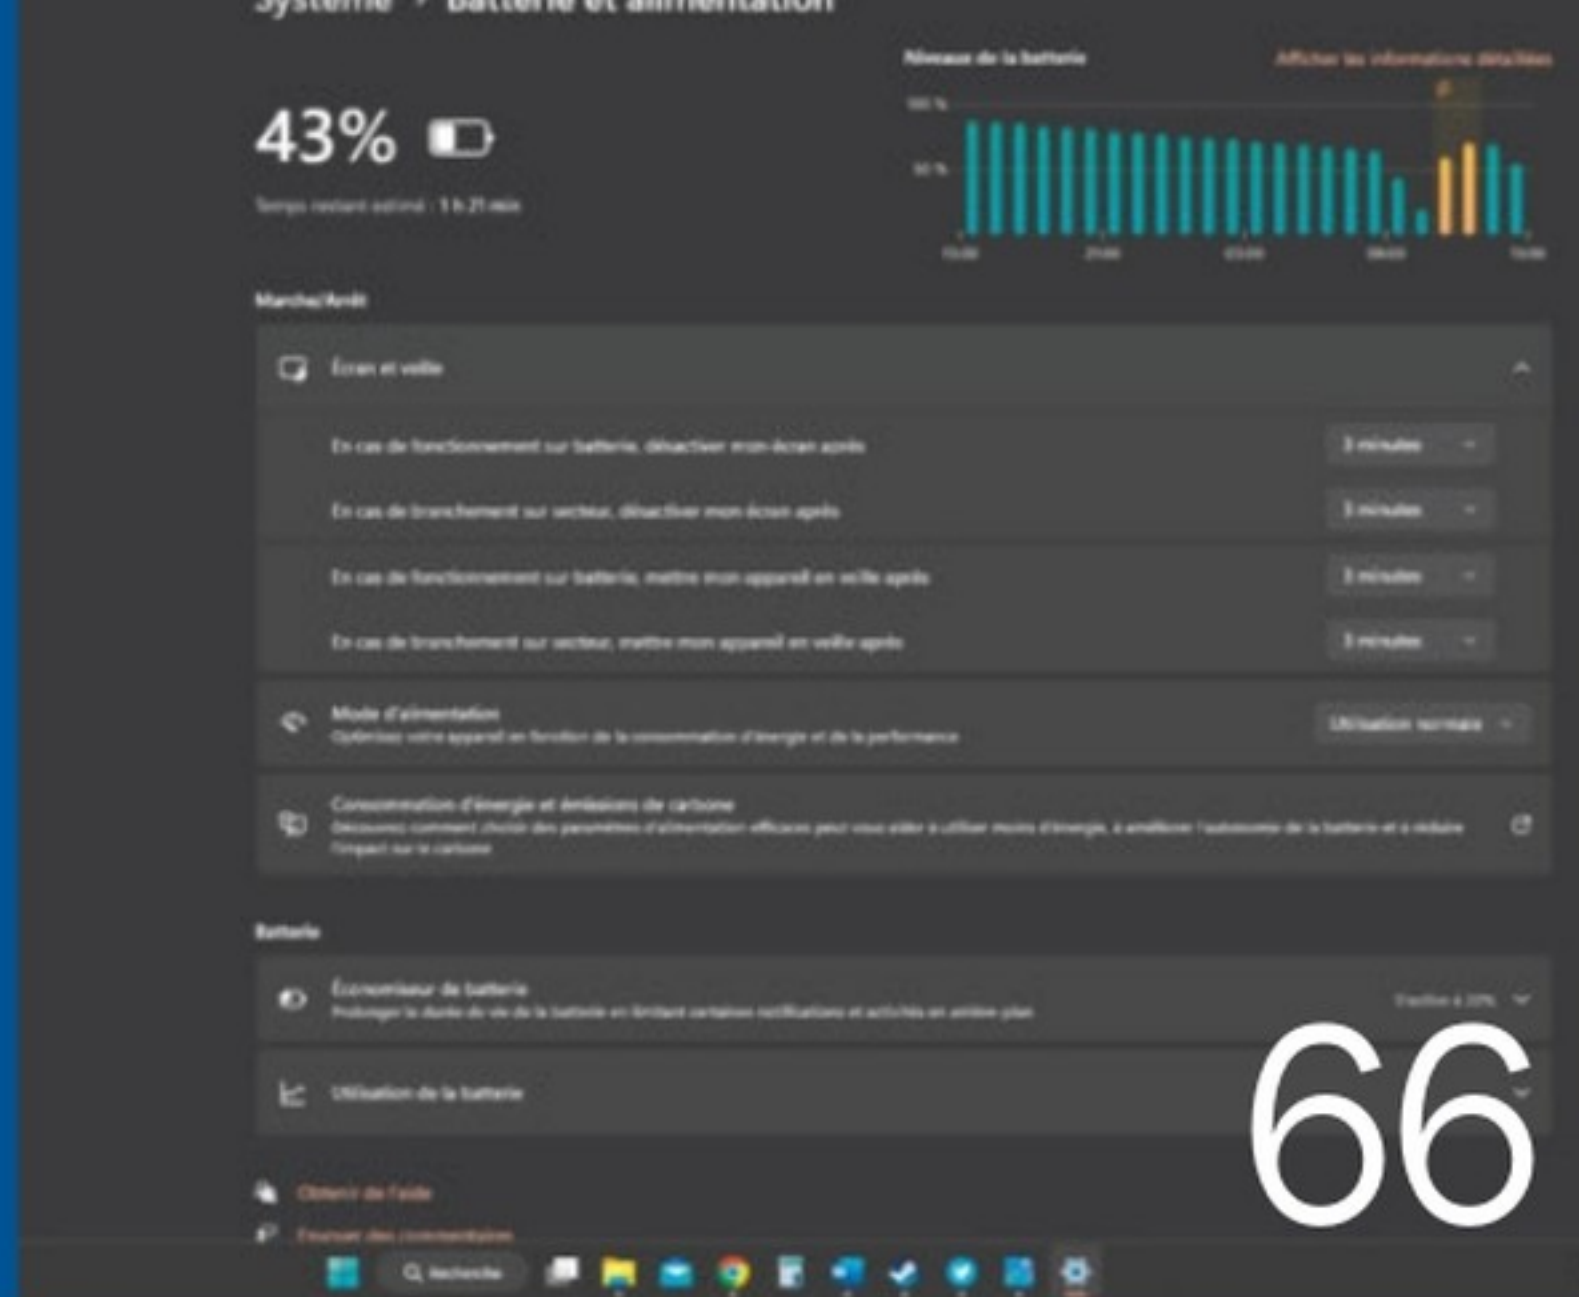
Système > Batterie et alimentation

43%

Temps restant estimé : 1 h 21 min

Niveau de la batterie

Afficher les informations détaillées

100 %

50 %

Marche/Arrêt

Écran et veille

En cas de fonctionnement sur batterie, désactiver mon écran après

3 minutes

En cas de branchement sur secteur, désactiver mon écran après

3 minutes

En cas de fonctionnement sur batterie, mettre mon appareil en veille après

3 minutes

En cas de branchement sur secteur, mettre mon appareil en veille après

3 minutes

Mode d'alimentation
Optimisez votre appareil en fonction de la consommation d'énergie et de la performance

Utilisation normale

Consommation d'énergie et émissions de carbone
Découvrez comment choisir des paramètres d'alimentation efficaces peut vous aider à utiliser moins d'énergie, à améliorer l'autonomie de la batterie et à réduire l'impact sur le carbone

Batterie

Économiseur de batterie
Prolonger la durée de vie de la batterie en limitant certaines notifications et activités en arrière-plan

S'active à 20%

Utilisation de la batterie

66

Obtenir de l'aide

Fournir des commentaires

Recherche